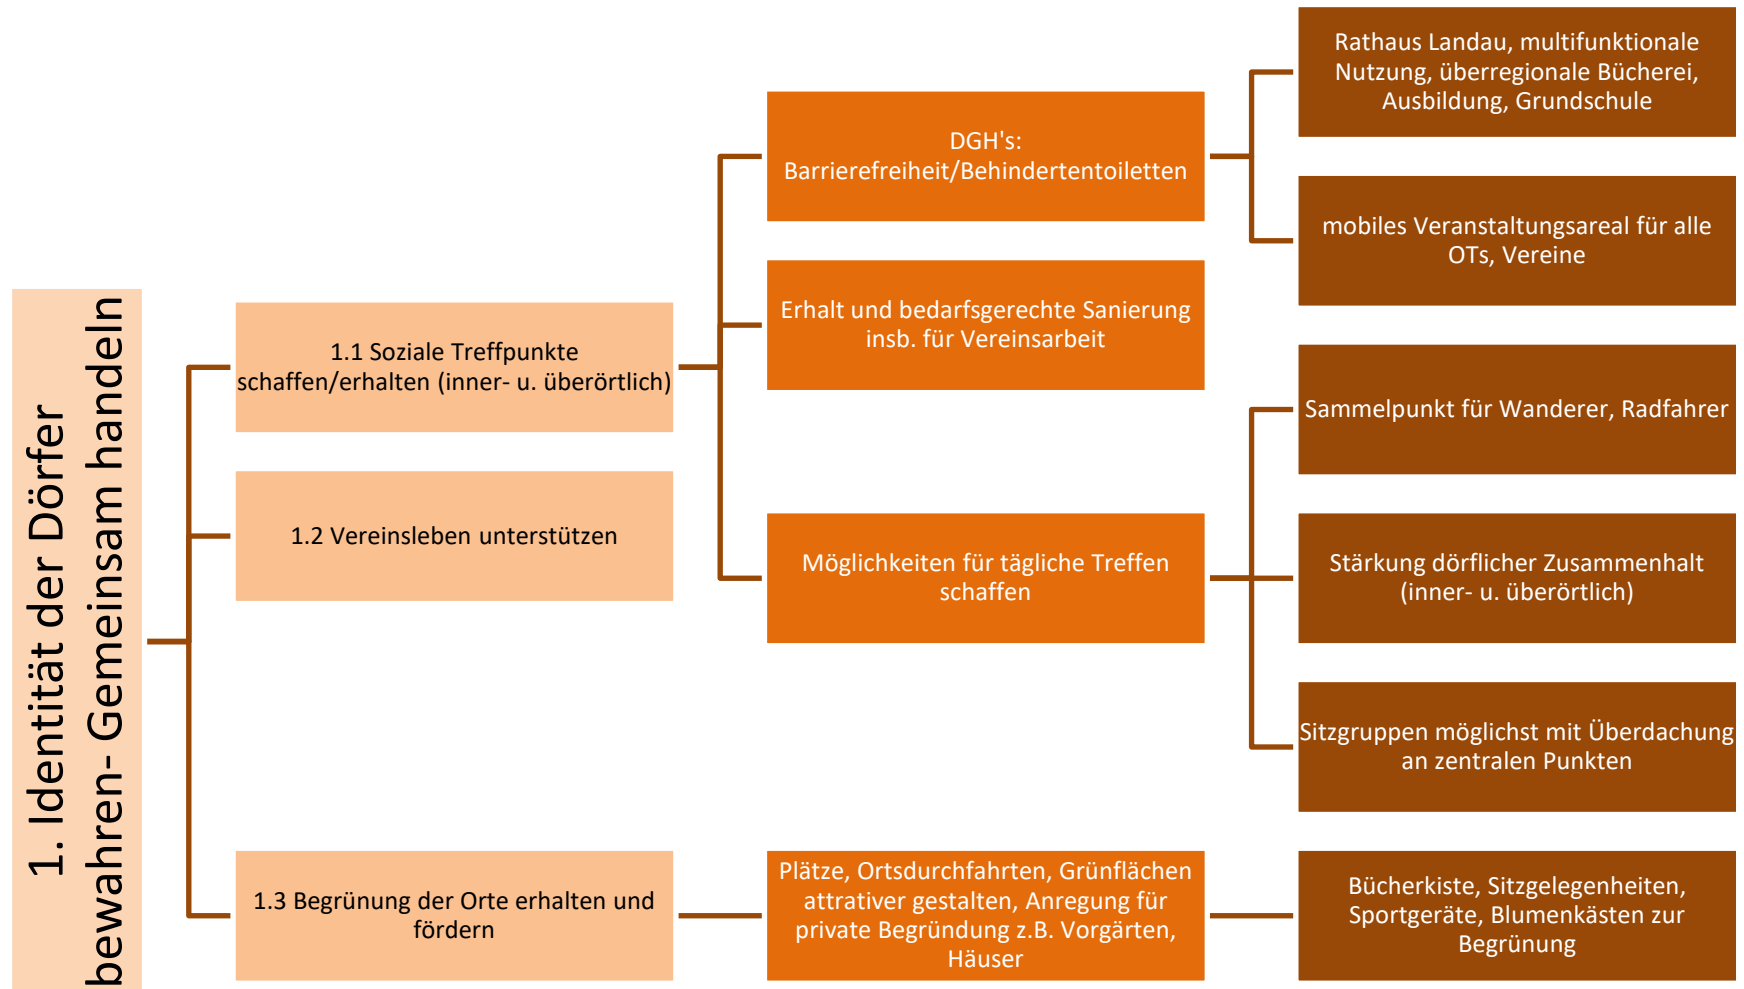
1. Identität der Dörfer bewahren- Gemeinsam handeln

1.1 Soziale Treffpunkte schaffen/erhalten (inner- u. überörtlich)

1.2 Vereinsleben unterstützen

1.3 Begrünung der Orte erhalten und fördern

DGH's: Barrierefreiheit/Behindertentoiletten

Erhalt und bedarfsgerechte Sanierung insb. für Vereinsarbeit

Möglichkeiten für tägliche Treffen schaffen

Plätze, Ortsdurchfahrten, Grünflächen attrativer gestalten, Anregung für private Begründung z.B. Vorgärten, Häuser

Rathaus Landau, multifunktionale Nutzung, überregionale Bücherei, Ausbildung, Grundschule

mobiles Veranstaltungsareal für alle OTs, Vereine

Sammelpunkt für Wanderer, Radfahrer

Stärkung dörflicher Zusammenhalt (inner- u. überörtlich)

Sitzgruppen möglichst mit Überdachung an zentralen Punkten

Bücherkiste, Sitzgelegenheiten, Sportgeräte, Blumenkästen zur Begrünung